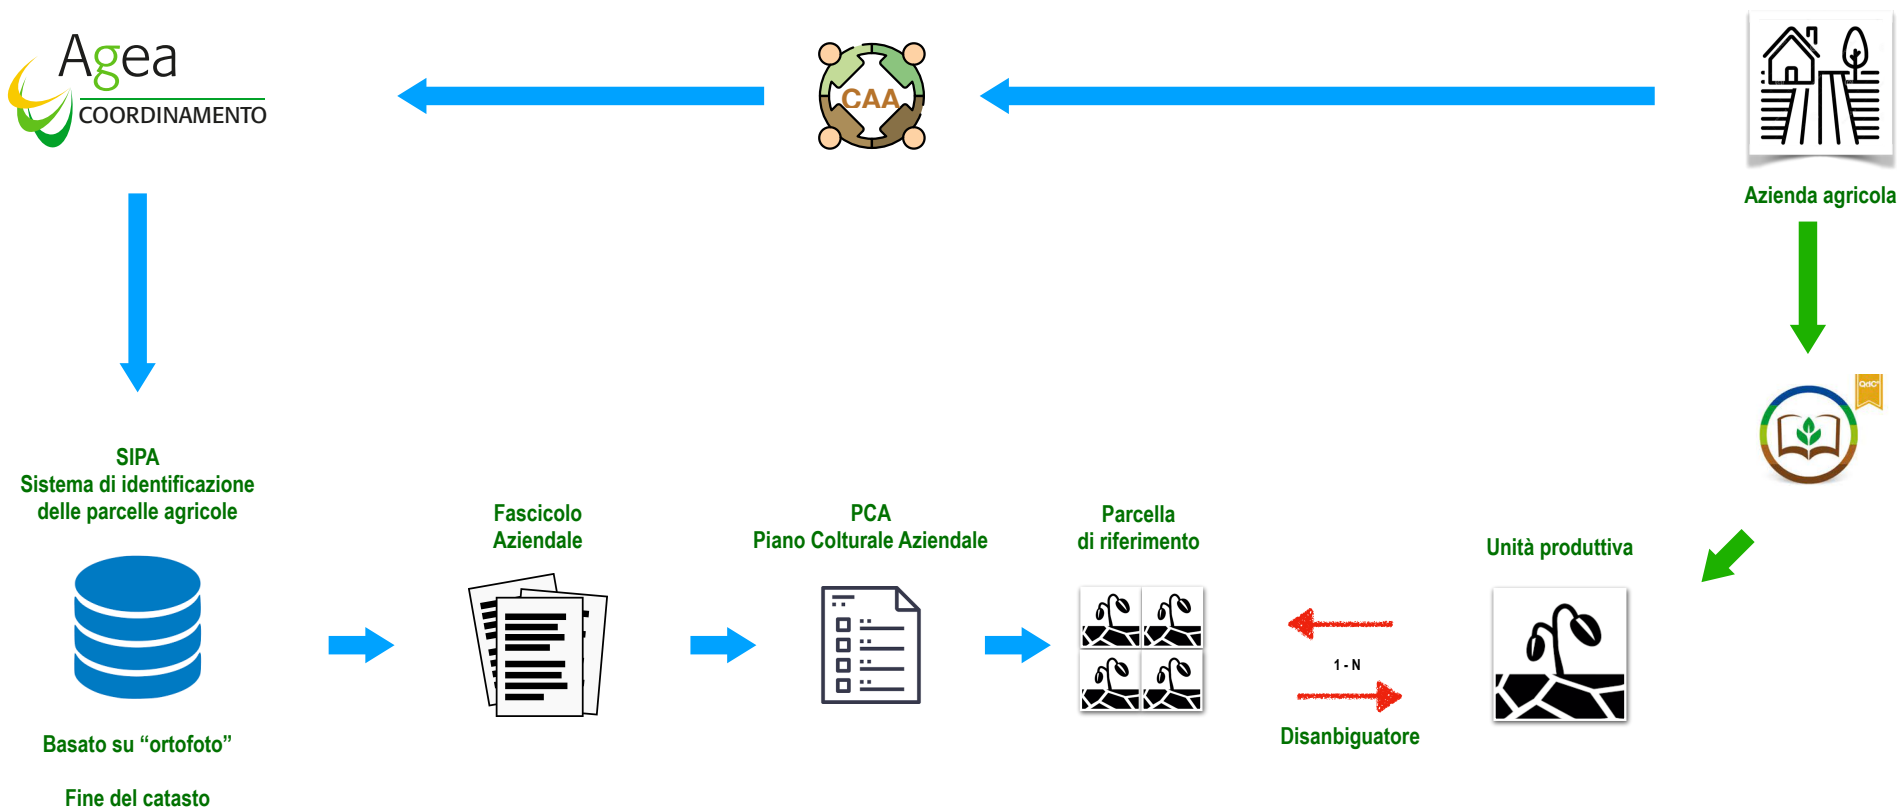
Agea
COORDINAMENTO

CAA

Azienda agricola

QdC

SIPA
Sistema di identificazione delle parcelle agricole

Basato su “ortofoto”

Fine del catasto

Fascicolo Aziendale

PCA
Piano Colturale Aziendale

Parcella di riferimento

1 - N

Disanbiguatore

Unità produttiva